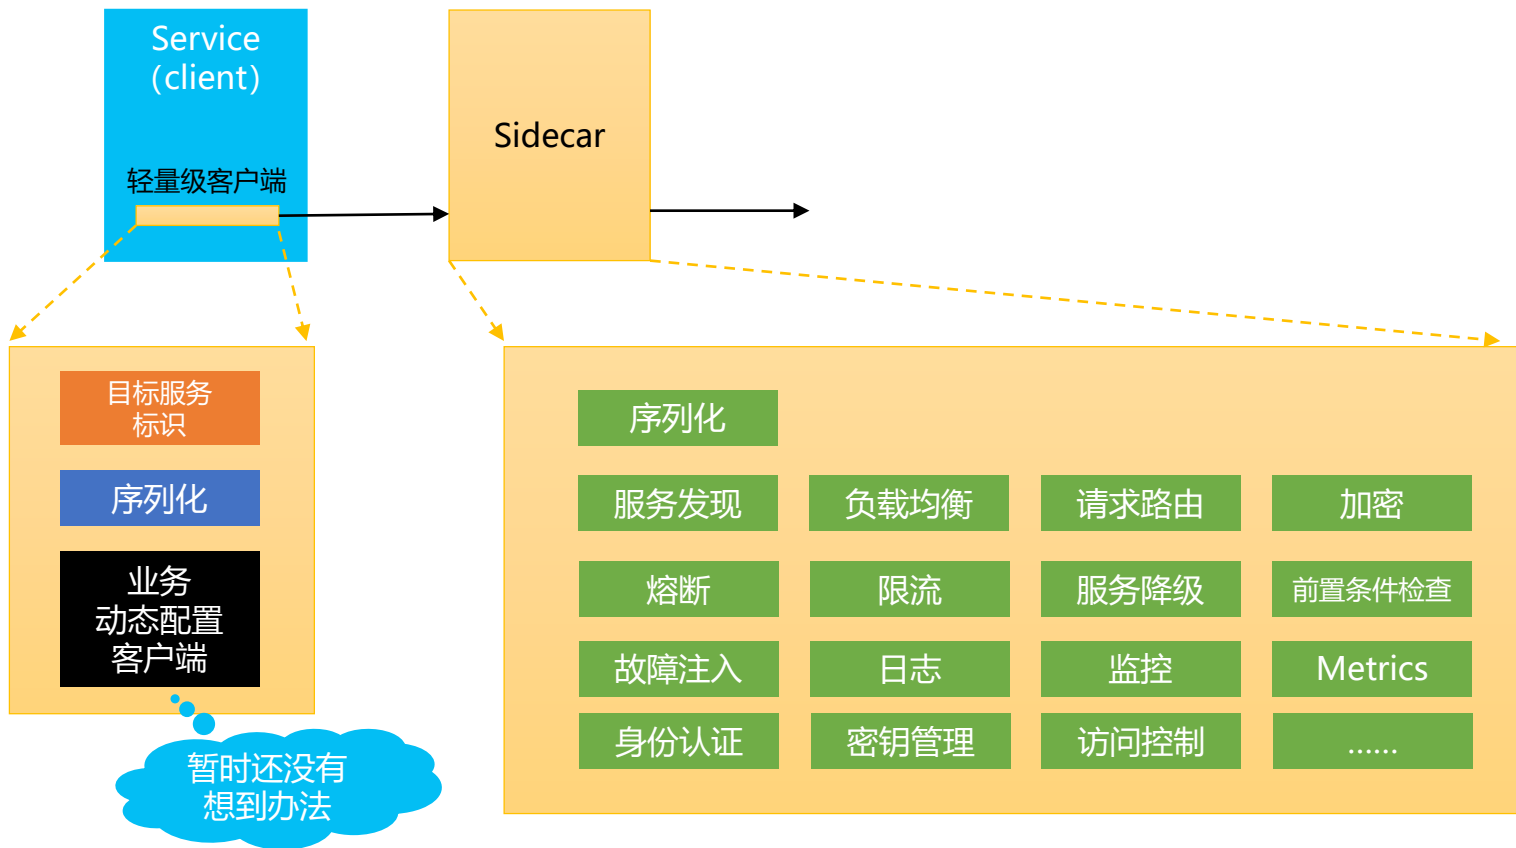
Service
(client)

轻量级客户端

Sidecar

目标服务
标识

序列化

业务
动态配置
客户端

暂时还没有
想到办法

| 序列化 | | | |
|---|---|---|---|
| 服务发现 | 负载均衡 | 请求路由 | 加密 |
| 熔断 | 限流 | 服务降级 | 前置条件检查 |
| 故障注入 | 日志 | 监控 | Metrics |
| 身份认证 | 密钥管理 | 访问控制 | ...... |